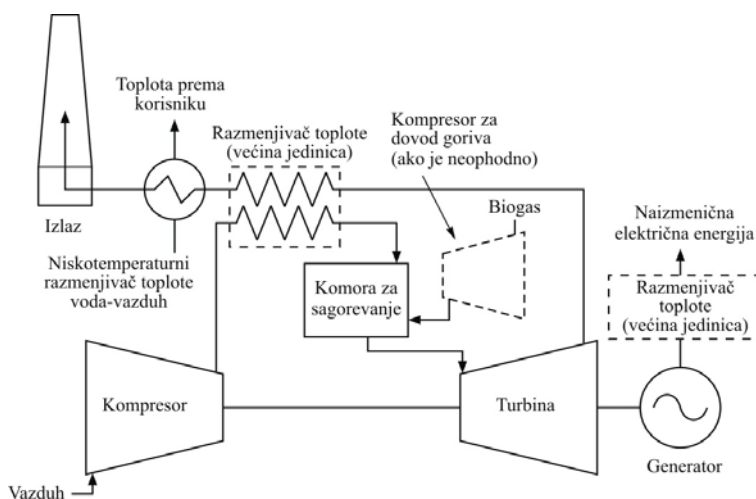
Toplota prema korisniku

Razmenjivač toplote (većina jedinica)

Kompresor za dovod goriva (ako je neophodno)

Biogas

Naizmenična električna energija

Izlaz

Niskotemperaturni razmenjivač toplote voda-vazduh

Komora za sagorevanje

Razmenjivač toplote (većina jedinica)

Kompresor

Turbina

Generator

Vazduh